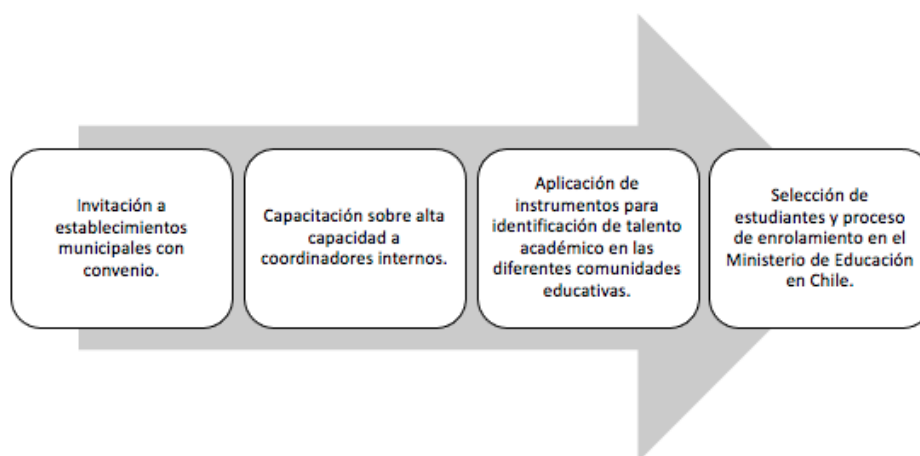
Invitación a establecimientos municipales con convenio.

Capacitación sobre alta capacidad a coordinadores internos.

Aplicación de instrumentos para identificación de talento académico en las diferentes comunidades educativas.

Selección de estudiantes y proceso de enrolamiento en el Ministerio de Educación en Chile.